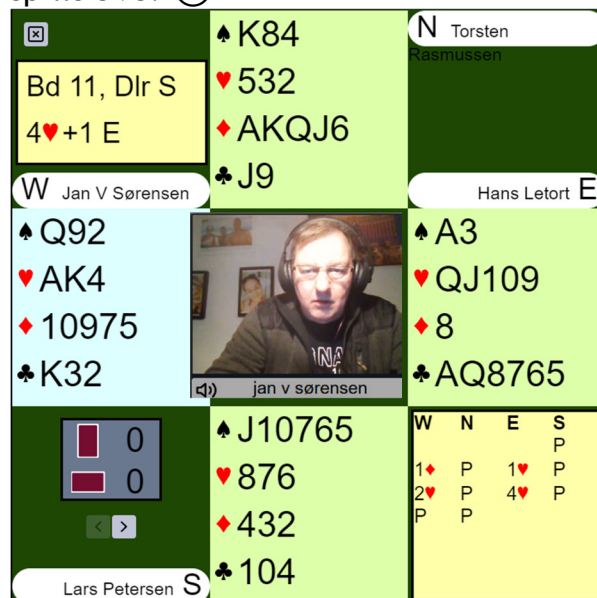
Bd 11, Dlr S
4♥+1 E

N Torsten Rasmussen

♠K84
♥532
♦AKQJ6
♣J9

W Jan V Sørensen

♠Q92
♥AK4
♦10975
♣K32

jan v sørensen

Hans Letort E

♠A3
♥QJ109
♦8
♣AQ8765

0
0

Lars Petersen S

♠J10765
♥876
♦432
♣104

| W | N | E | S |
|---|---|---|---|
| | | | P |
| 1♦ | P | 1♥ | P |
| 2♥ | P | 4♥ | P |
| P | P | | |